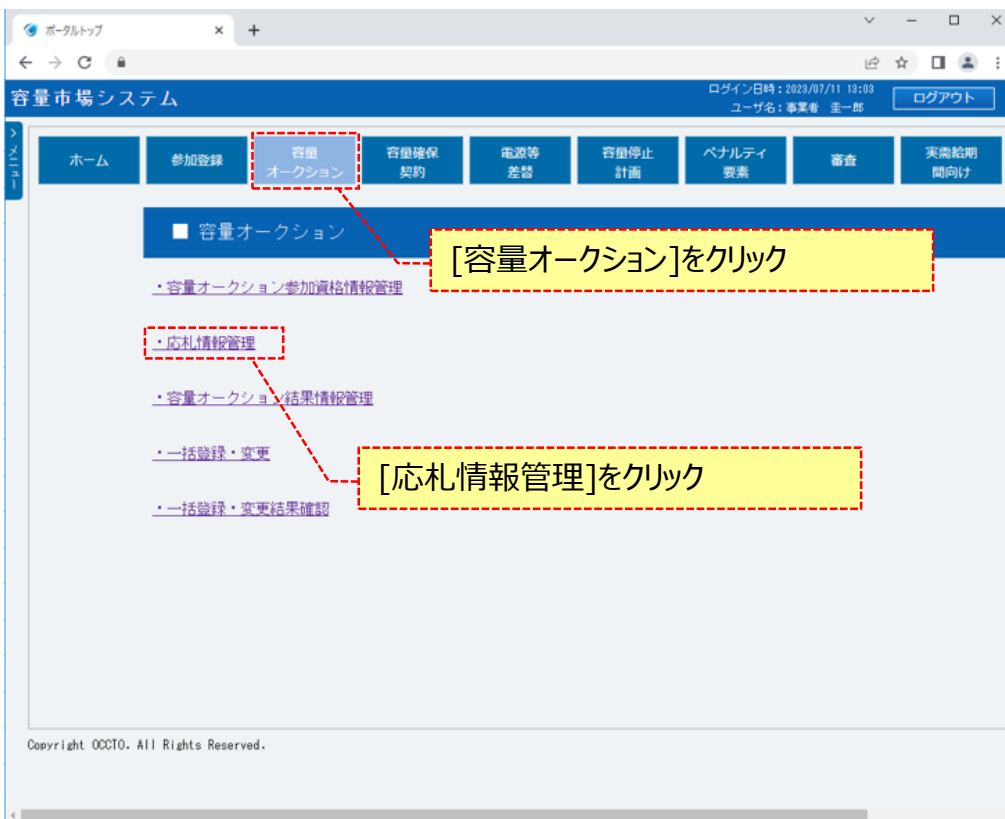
ポータルトップ ×

容量市場システム

ログイン日時：2023/07/11 13:03
ユーザ名：事業者 圭一郎

ログアウト

メニュー

ホーム

参加登録

容量オークション

容量確保契約

電源等差替

容量停止計画

ペナルティ要素

審査

実需給期間向け

■ 容量オークション

・容量オークション参加資格情報管理

・応札情報管理

・容量オークション結果情報管理

・一括登録・変更

・一括登録・変更結果確認

[容量オークション]をクリック

[応札情報管理]をクリック

Copyright OCCTO. All Rights Reserved.